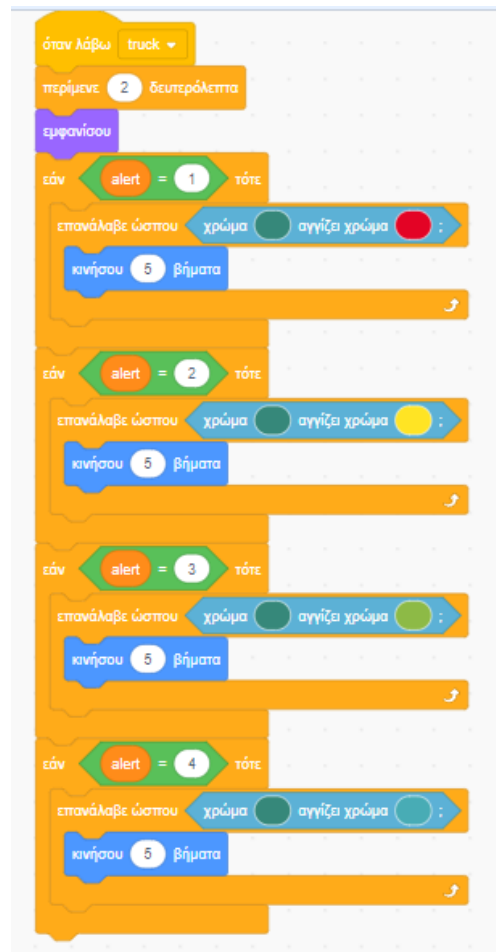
όταν λάβω truck

περίμενε 2 δευτερόλεπτα

εμφανίσου

εάν alert = 1 τότε

επανάλαβε ώσπου χρώμα αγγίζει χρώμα ;

κινήσου 5 βήματα

εάν alert = 2 τότε

επανάλαβε ώσπου χρώμα αγγίζει χρώμα ;

κινήσου 5 βήματα

εάν alert = 3 τότε

επανάλαβε ώσπου χρώμα αγγίζει χρώμα ;

κινήσου 5 βήματα

εάν alert = 4 τότε

επανάλαβε ώσπου χρώμα αγγίζει χρώμα ;

κινήσου 5 βήματα